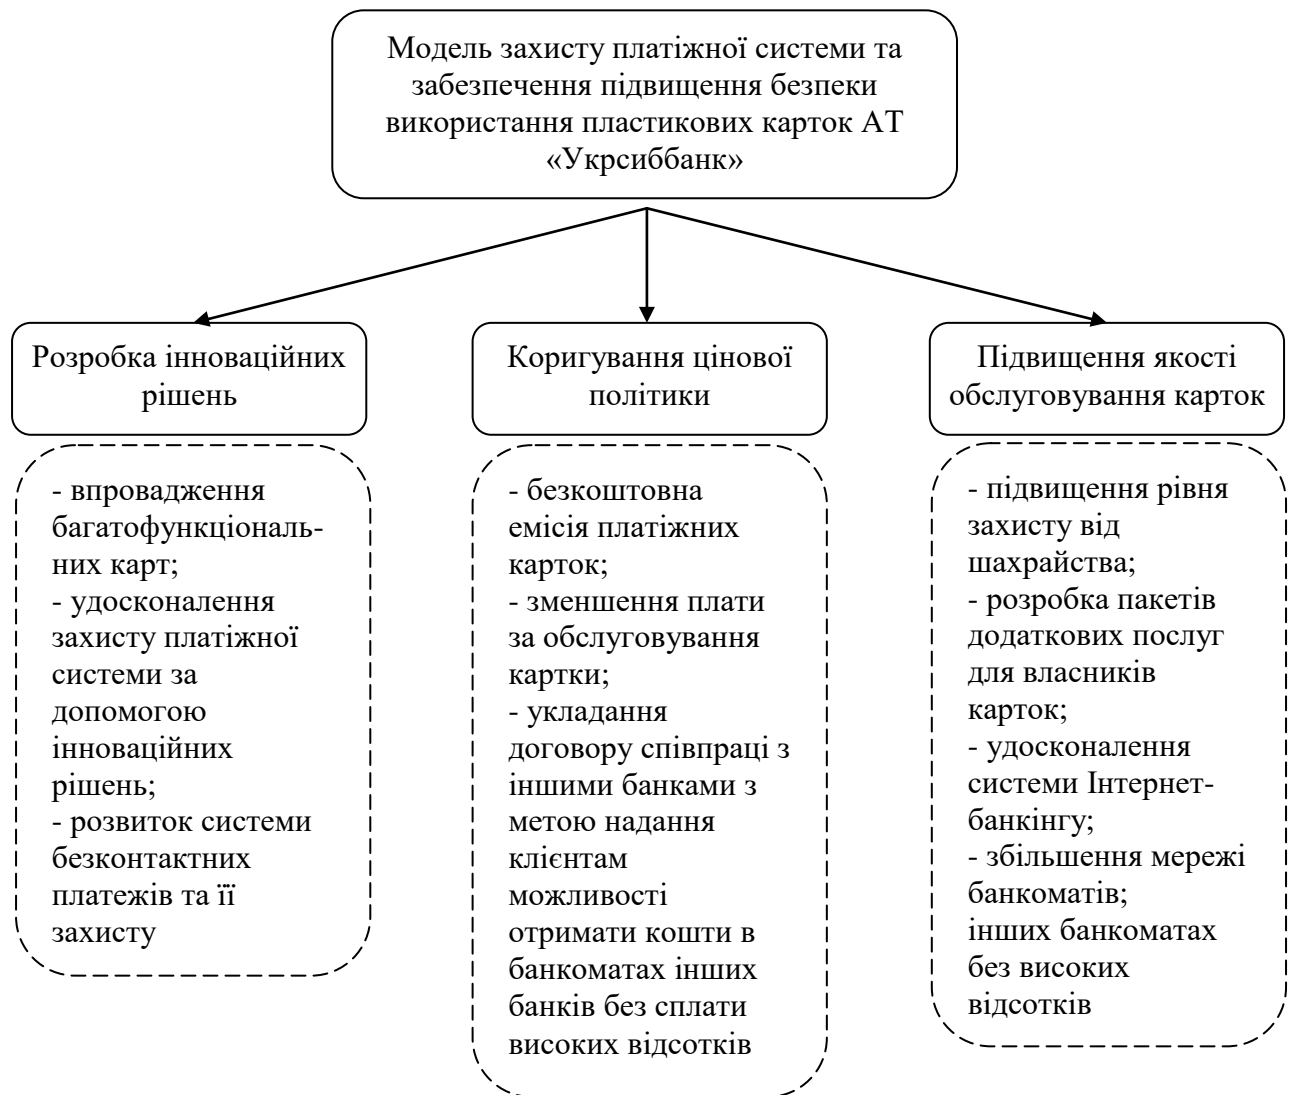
Модель захисту платіжної системи та забезпечення підвищення безпеки використання пластикових карток АТ «Укрсиббанк»

Розробка інноваційних рішень

- впровадження багатофункціональних карт;
- удосконалення захисту платіжної системи за допомогою інноваційних рішень;
- розвиток системи безконтактних платежів та її захисту

Коригування цінової політики

- безкоштовна емісія платіжних карток;
- зменшення плати за обслуговування картки;
- укладання договору співпраці з іншими банками з метою надання клієнтам можливості отримати кошти в банкоматах інших банків без сплати високих відсотків

Підвищення якості обслуговування карток

- підвищення рівня захисту від шахрайства;
- розробка пакетів додаткових послуг для власників карток;
- удосконалення системи Інтернет-банкінгу;
- збільшення мережі банкоматів;
інших банкоматах без високих відсотків